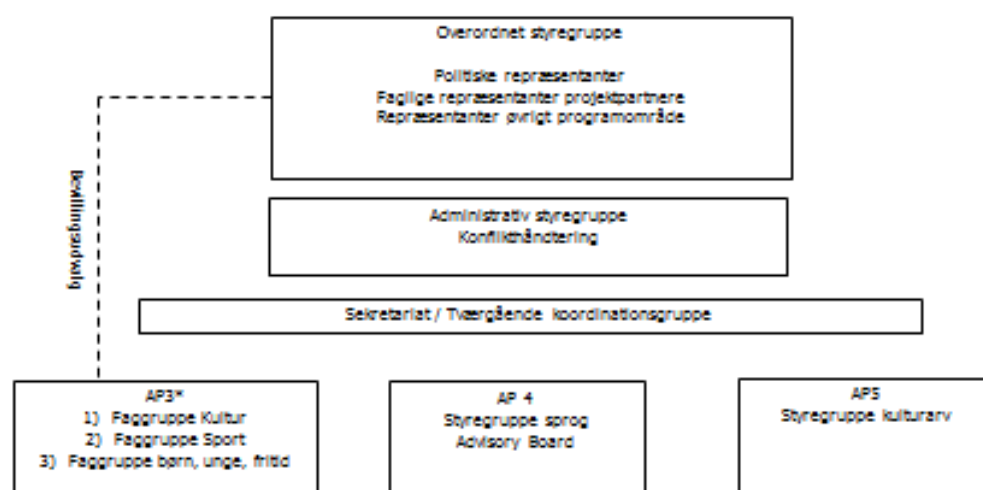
Overordnet styregruppe

Politiske repræsentanter
Faglige repræsentanter projektpartnere
Repræsentanter øvrigt programområde

Bestillingsudvalg

Administrativ styregruppe
Konflikthåndtering

Sekretariat / Tværgående koordinationsgruppe

AP3*
1) Faggruppe Kultur
2) Faggruppe Sport
3) Faggruppe børn, unge, fritid

AP 4
Styregruppe sprog
Advisory Board

AP5
Styregruppe kulturarv